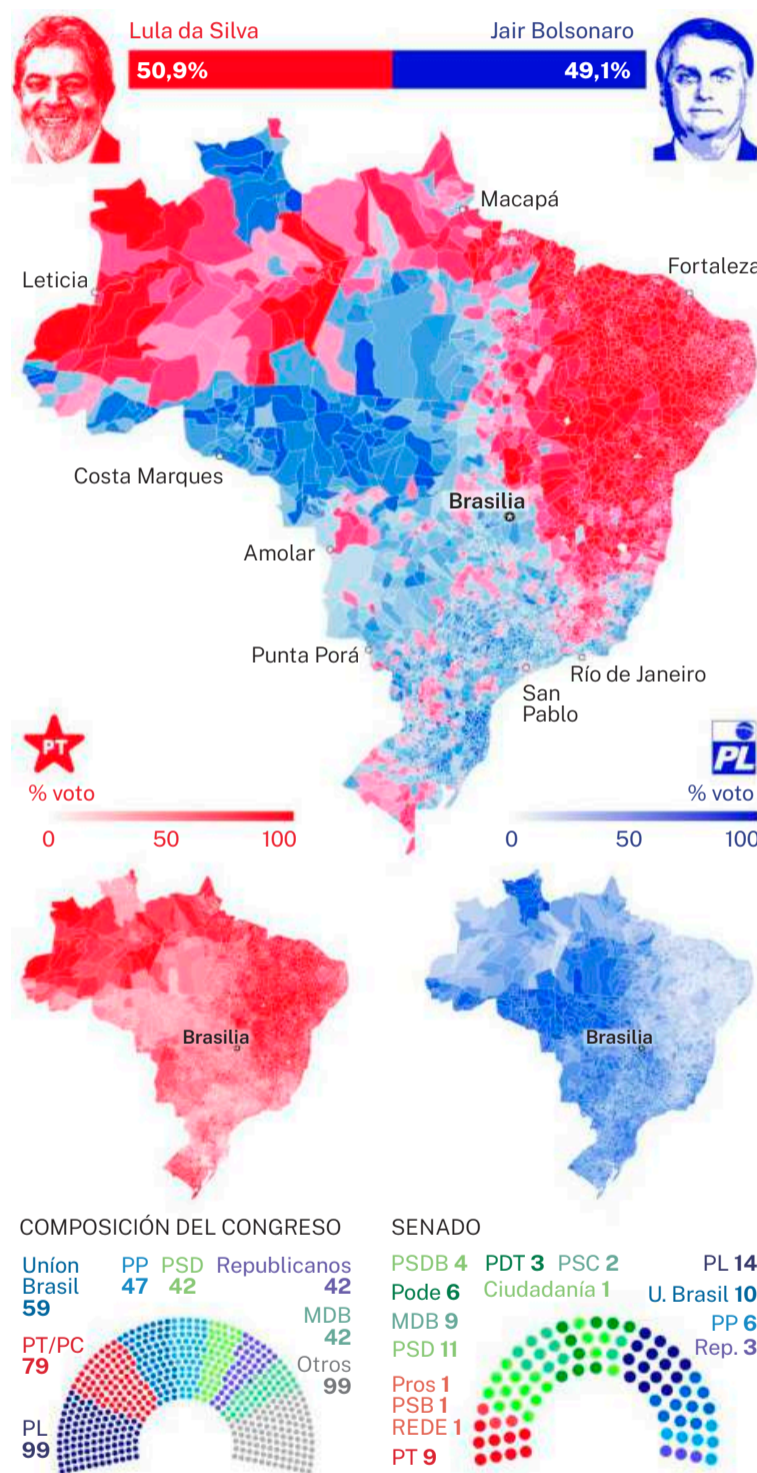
Lula da Silva
Jair Bolsonaro
50,9%
49,1%

Macapá
Leticia
Fortaleza
Costa Marques
Brasilia
Amolar
Punta Porá
Río de Janeiro
San Pablo

PT
% voto
0 50 100

PL
% voto
0 50 100

Brasilia
Brasilia

COMPOSICIÓN DEL CONGRESO
Unión Brasil 59
PP 47
PSD 42
Republicanos 42
MDB 42
PT/PC 79
Otros 99
PL 99

SENADO
PSDB 4
PDT 3
PSC 2
PL 14
Pode 6
Ciudadanía 1
U. Brasil 10
MDB 9
PP 6
Rep. 3
PSD 11
Pros 1
PSB 1
REDE 1
PT 9